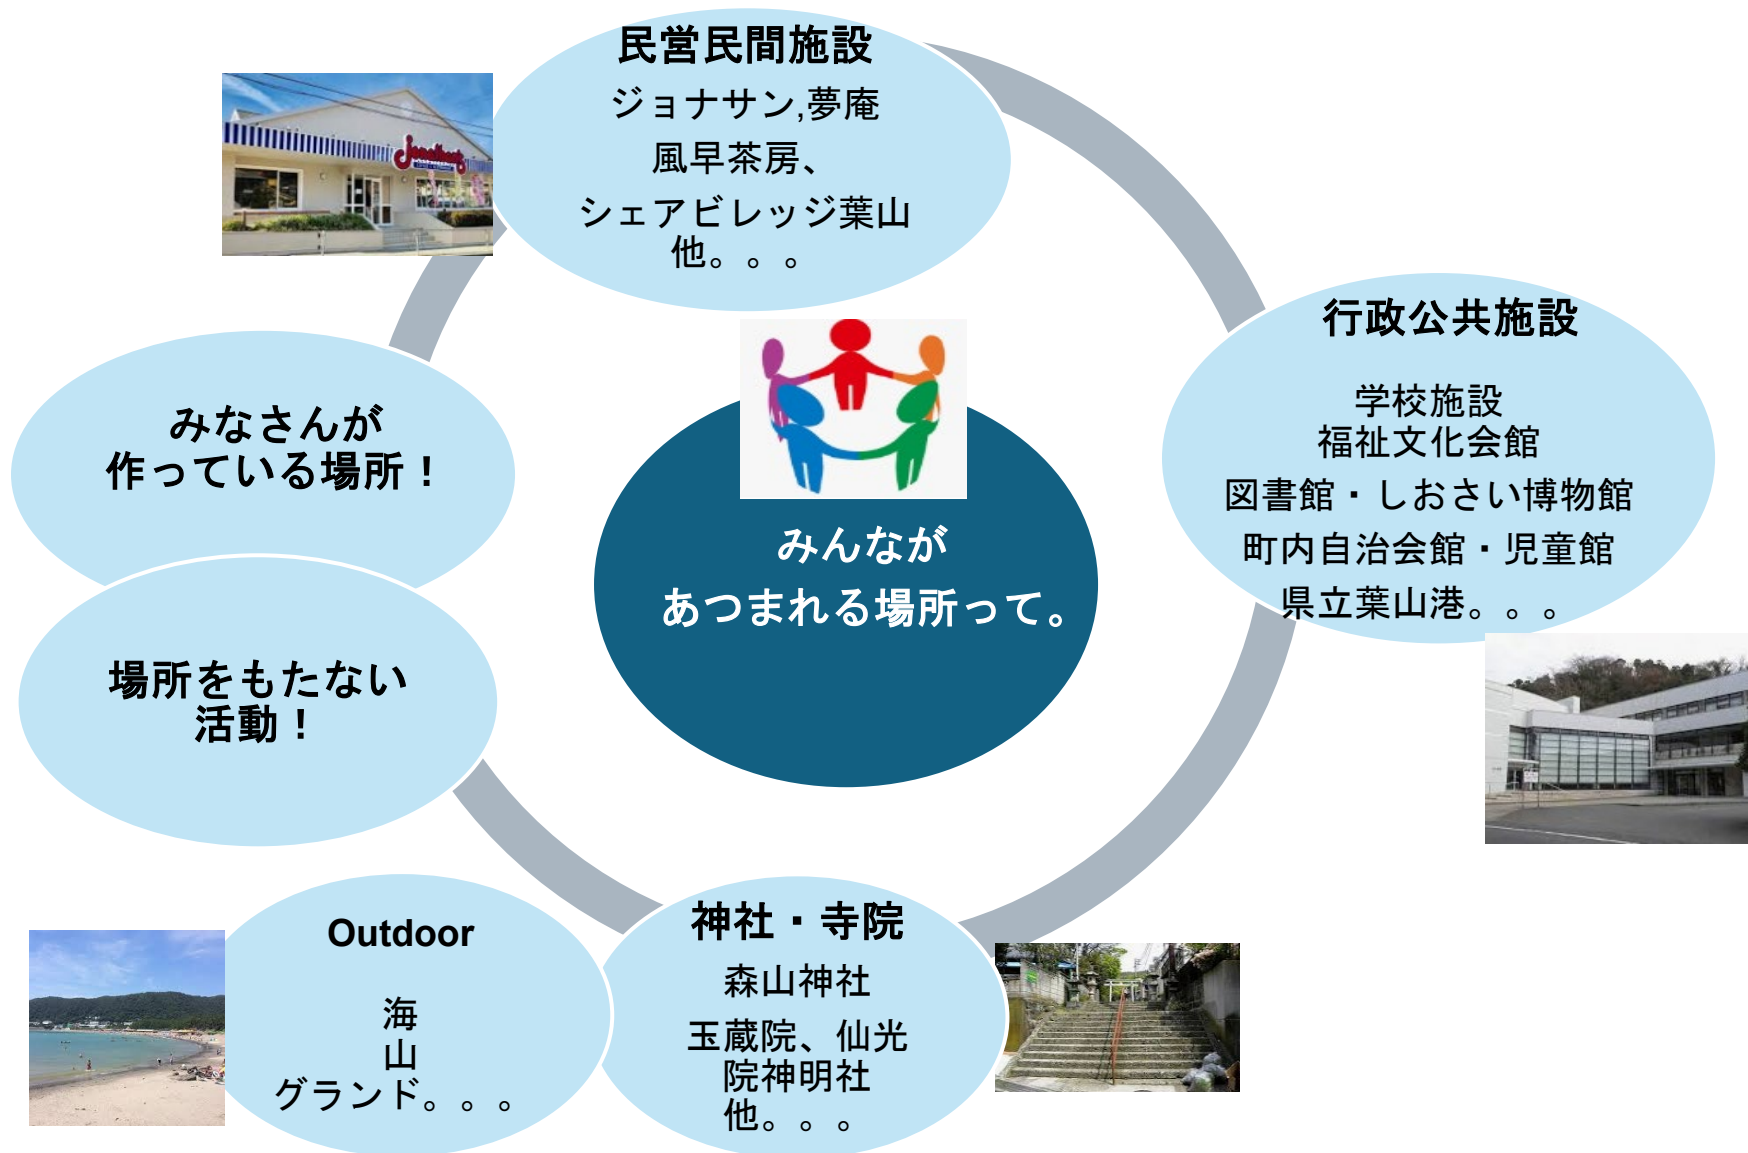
民営民間施設
ジョナサン,夢庵
風早茶房、
シェアビレッジ葉山
他。。。

行政公共施設

学校施設
福祉文化会館
図書館・しおさい博物館
町内自治会館・児童館
県立葉山港。。。

みなさんが
作っている場所！

みんなが
あつまれる場所って。

場所をもたない
活動！

Outdoor

海
山
グランド。。。

神社・寺院
森山神社
玉蔵院、仙光院神明社
他。。。